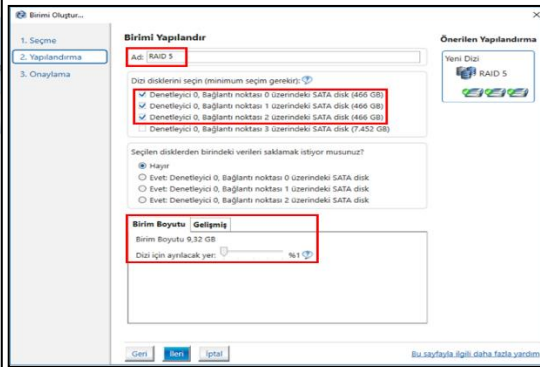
Birimi Oluştur...

×

1. Seçme
2. Yapılandırma
3. Onaylama

Birimi Yapılandır

Ad: RAID 5

Dizi disklerini seçin (minimum seçim gerekir):

Denetleyici 0, Bağlantı noktası 0 üzerindeki SATA disk (466 GB)
Denetleyici 0, Bağlantı noktası 1 üzerindeki SATA disk (466 GB)
Denetleyici 0, Bağlantı noktası 2 üzerindeki SATA disk (466 GB)
Denetleyici 0, Bağlantı noktası 3 üzerindeki SATA disk (7.452 GB)

Seçilen disklerden birindeki verileri saklamak istiyor musunuz?

Hayır
Evet: Denetleyici 0, Bağlantı noktası 0 üzerindeki SATA disk
Evet: Denetleyici 0, Bağlantı noktası 1 üzerindeki SATA disk
Evet: Denetleyici 0, Bağlantı noktası 2 üzerindeki SATA disk

Birim Boyutu | Gelişmiş

Birim Boyutu 9,32 GB

Dizi için ayrılacak yer: %1

Önerilen Yapılandırma

Yeni Dizi

RAID 5

Geri | İleri | İptal

Bu sayfayla ilgili daha fazla yardım